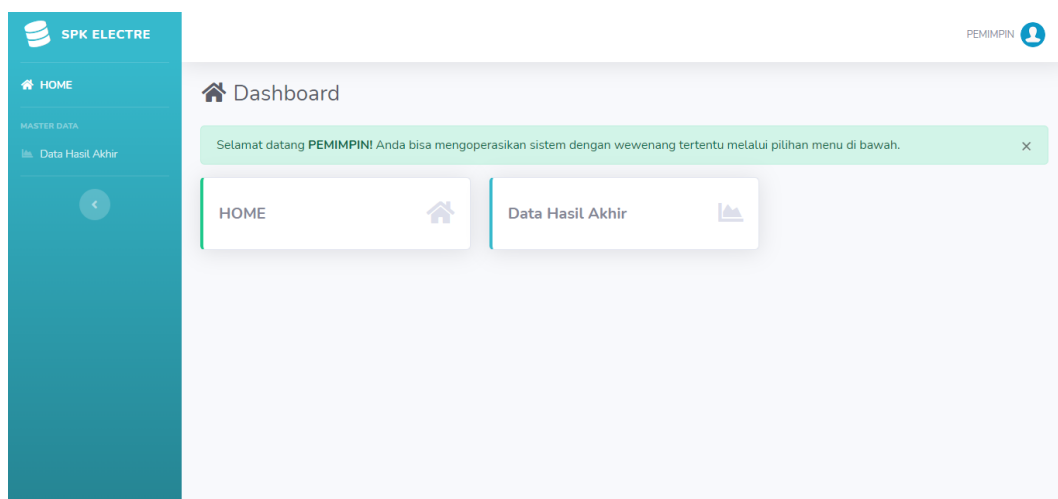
SPK ELECTRE

HOME

MASTER DATA

Data Hasil Akhir

PEMIMPIN

Dashboard

Selamat datang **PEMIMPIN!** Anda bisa mengoperasikan sistem dengan wewenang tertentu melalui pilihan menu di bawah.

×

HOME

Data Hasil Akhir